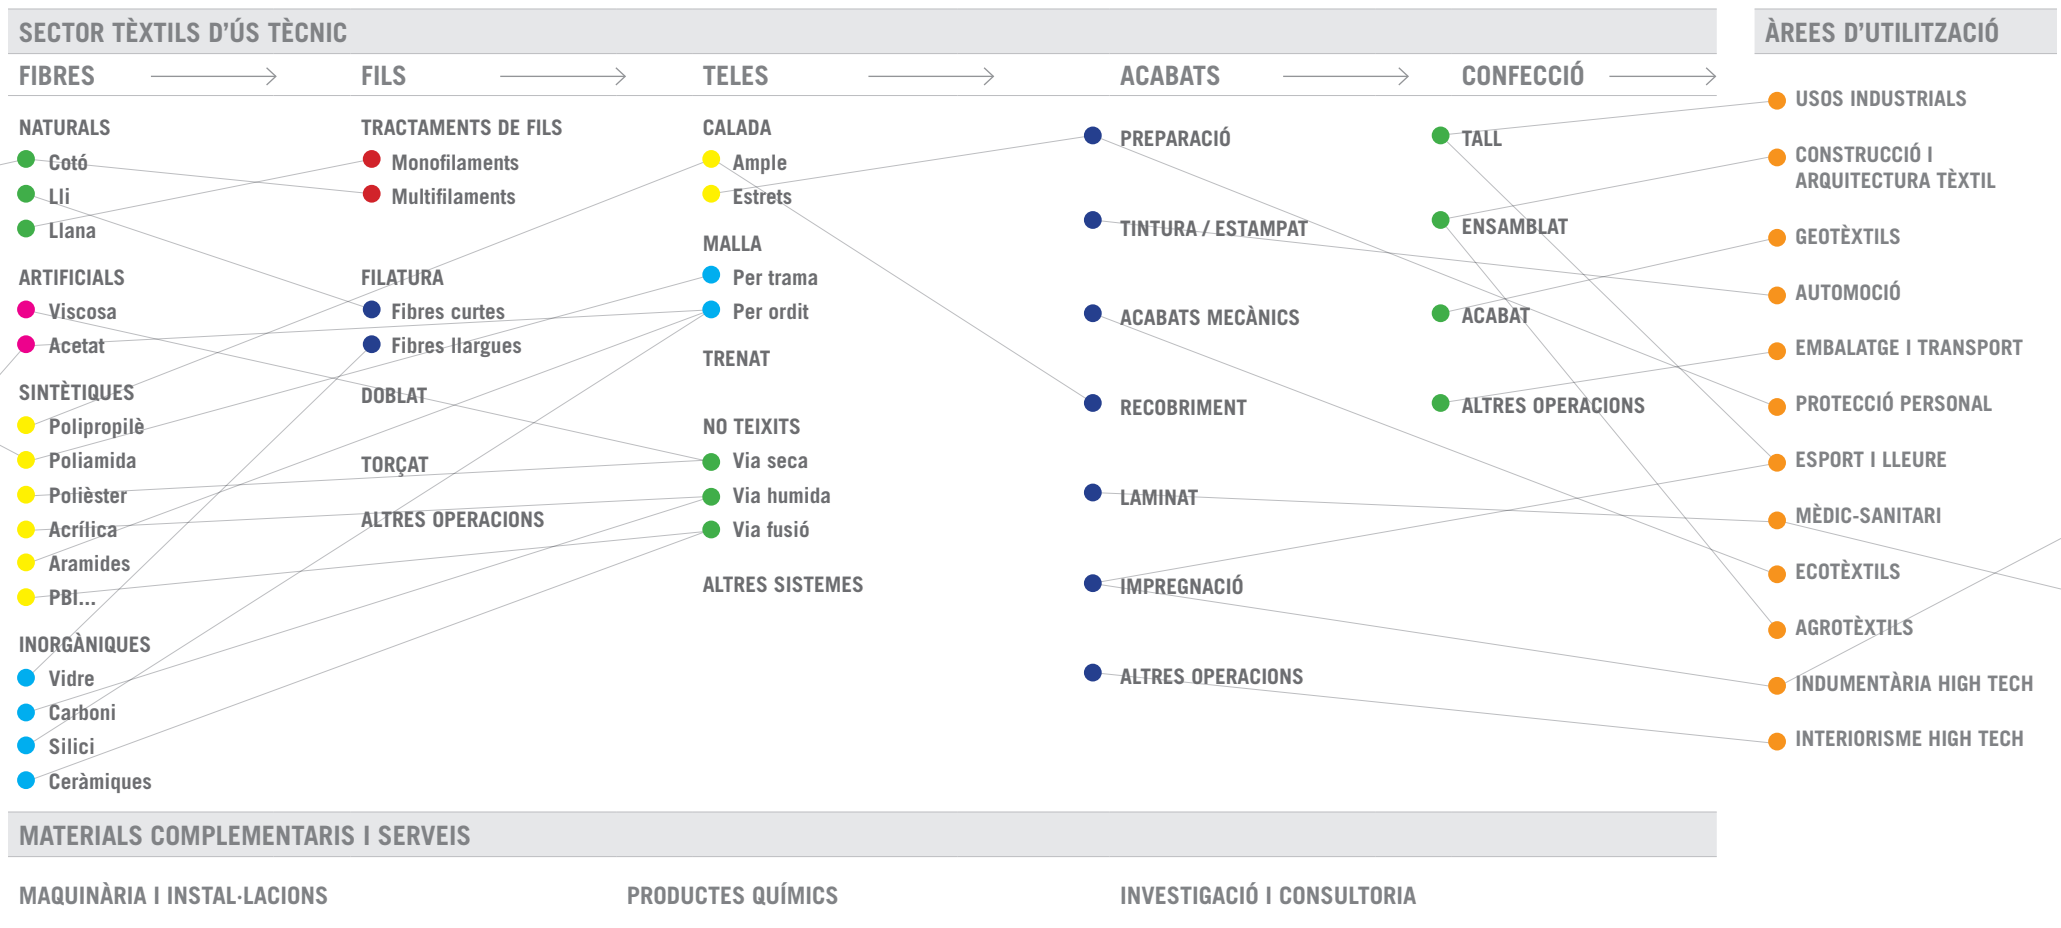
SECTOR TÈXTILS D'ÚS TÈCNIC

ÀREES D'UTILITZACIÓ

FIBRES → FILS → TELES → ACABATS → CONFECCIÓ →

NATURALS
Cotó
Lli
Llana

ARTIFICIALS
Viscosa
Acetat

SINTÈTIQUES
Polipropilè
Poliamida
Polièster
Acrílica
Aramides
PBI...

INORGÀNIQUES
Vidre
Carboni
Silici
Ceràmiques

TRACTAMENTS DE FILS
Monofilaments
Multifilaments

FILATURA
Fibres curtes
Fibres llargues

DOBLAT

TORÇAT

ALTRES OPERACIONS

CALADA
Ample
Estrets

MALLA
Per trama
Per ordit

TRENAT

NO TEIXITS
Via seca
Via humida
Via fusió

ALTRES SISTEMES

PREPARACIÓ

TINTURA / ESTAMPAT

ACABATS MECÀNICS

RECOBRIMENT

LAMINAT

IMPREGNACIÓ

ALTRES OPERACIONS

TALL

ENSAMBLAT

ACABAT

ALTRES OPERACIONS

USOS INDUSTRIALS
CONSTRUCCIÓ I ARQUITECTURA TÈXTIL
GEOTÈXTILS
AUTOMOCIÓ
EMBALATGE I TRANSPORT
PROTECCIÓ PERSONAL
ESPORT I LLEURE
MÈDIC-SANITARI
ECOTÈXTILS
AGROTÈXTILS
INDUMENTÀRIA HIGH TECH
INTERIORISME HIGH TECH

MATERIALS COMPLEMENTARIS I SERVEIS

MAQUINÀRIA I INSTAL·LACIONS

PRODUCTES QUÍMICS

INVESTIGACIÓ I CONSULTORIA